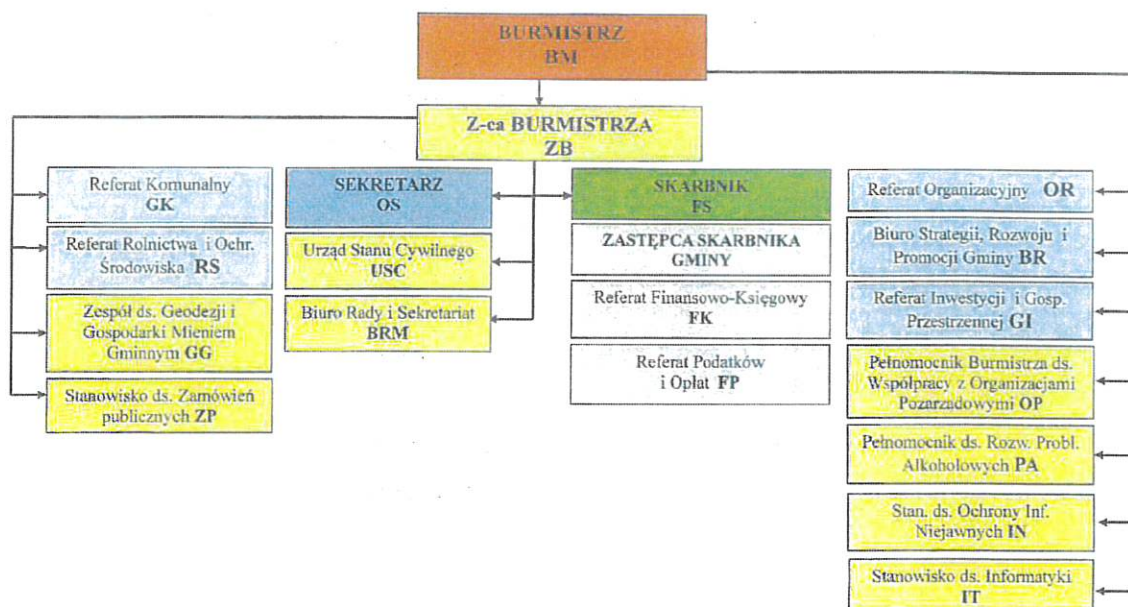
BURMISTRZ
BM

Z-ca BURMISTRZA
ZB

Referat Komunalny
GK

Referat Rolnictwa i Ochr. Środowiska RS

Zespół ds. Geodezji i Gospodarki Mieniem Gminnym GG

Stanowisko ds. Zamówień publicznych ZP

SEKRETARZ
OS

Urząd Stanu Cywilnego
USC

Biuro Rady i Sekretariat
BRM

SKARBNIK
FS

ZASTĘPCA SKARBNIKA GMINY

Referat Finansowo-Księgowy
FK

Referat Podatków i Opłat FP

Referat Organizacyjny OR

Biuro Strategii, Rozwoju i Promocji Gminy BR

Referat Inwestycji i Gosp. Przestrzennej GI

Pełnomocnik Burmistrza ds. Współpracy z Organizacjami Pozarządowymi OP

Pełnomocnik ds. Rozw. Probl. Alkoholowych PA

Stan. ds. Ochrony Inf. Niejawnych IN

Stanowisko ds. Informatyki
IT